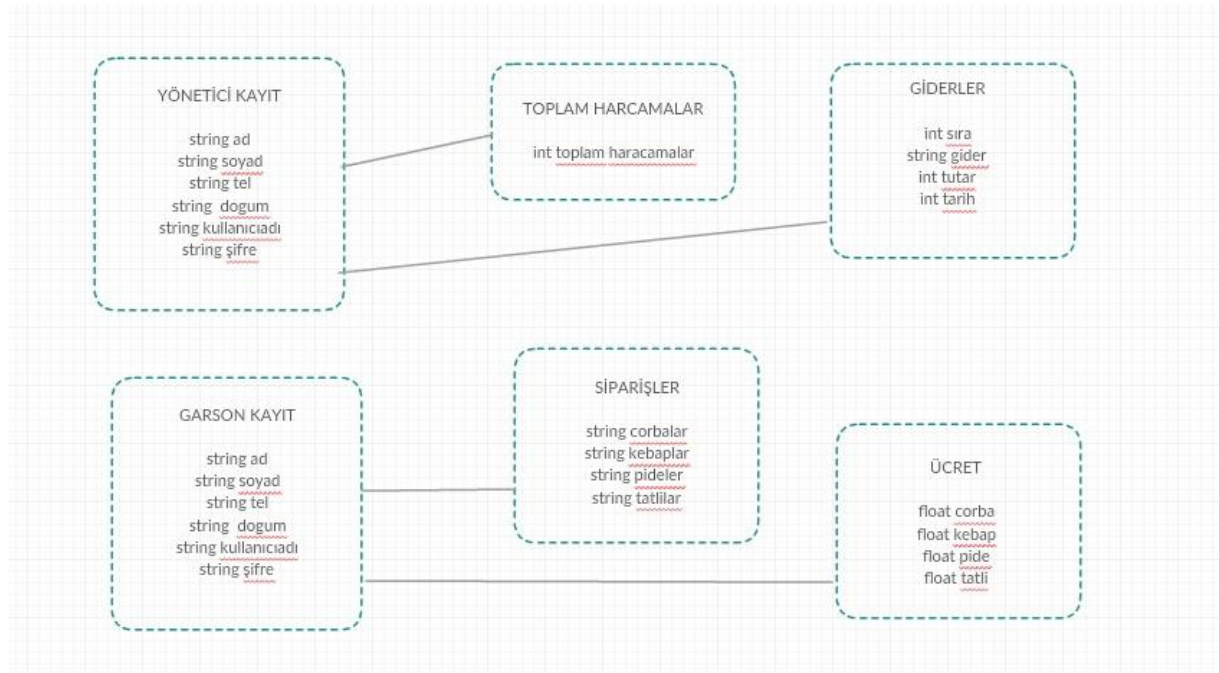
YÖNETİCİ KAYIT

string ad
string soyad
string tel
string dogum
string kullanıcıadı
string şifre

TOPLAM HARCAMALAR

int toplam haracamalar

GİDERLER

int sıra
string gider
int tutar
int tarih

GARSON KAYIT

string ad
string soyad
string tel
string dogum
string kullanıcıadı
string şifre

SİPARİŞLER

string corbalar
string kebaplar
string pideler
string tatlilar

ÜCRET

float corba
float kebap
float pide
float tatli